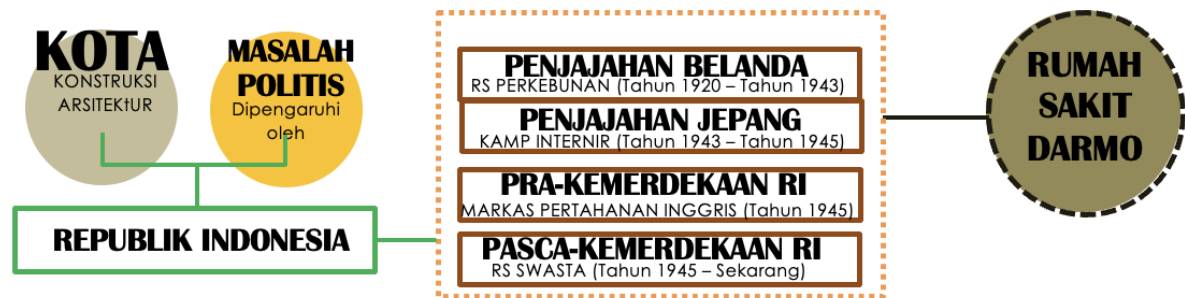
KOTA
KONSTRUKSI ARSITEKtUR

MASALAH POLITIS
Dipengaruhi oleh

REPUBLIK INDONESIA

PENJAJAHAN BELANDA
RS PERKEBUNAN (Tahun 1920 – Tahun 1943)

PENJAJAHAN JEPANG
KAMP INTERNIR (Tahun 1943 – Tahun 1945)

PRA-KEMERDEKAAN RI
MARKAS PERTAHANAN INGGRIS (Tahun 1945)

PASCA-KEMERDEKAAN RI
RS SWASTA (Tahun 1945 – Sekarang)

RUMAH SAKIT DARMO